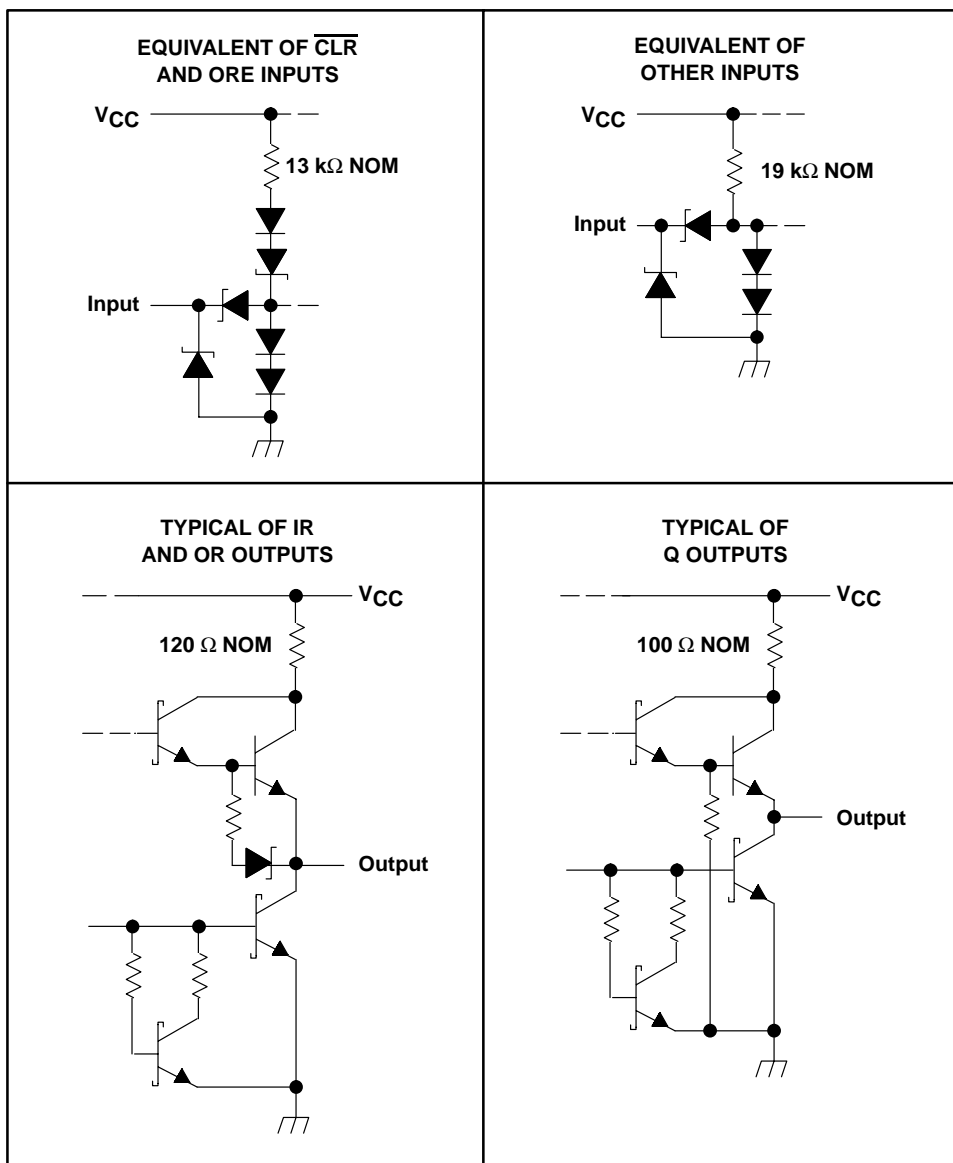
EQUIVALENT OF $\overline{\text{CLR}}$ AND ORE INPUTS

$V_{CC}$

13 kΩ NOM

Input

EQUIVALENT OF OTHER INPUTS

$V_{CC}$

19 kΩ NOM

Input

TYPICAL OF IR AND OR OUTPUTS

$V_{CC}$

120 Ω NOM

Output

TYPICAL OF Q OUTPUTS

$V_{CC}$

100 Ω NOM

Output